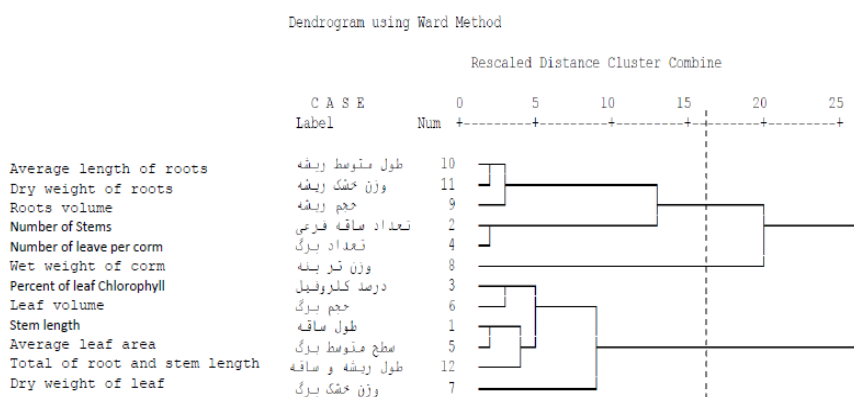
Dendrogram using Ward Method

Rescaled Distance Cluster Combine

| C A S E Label | | Num | 0 | 5 | 10 | 15 | 20 | 25 |
|---|---|---|---|---|---|---|---|---|
| Average length of roots | طول متوسط ریشه | 10 | | | | | | |
| Dry weight of roots | وزن خشک ریشه | 11 | | | | | | |
| Roots volume | حجم ریشه | 9 | | | | | | |
| Number of Stems | تعداد ساقه فرعی | 2 | | | | | | |
| Number of leave per corm | تعداد برگ | 4 | | | | | | |
| Wet weight of corm | وزن تر بنه | 8 | | | | | | |
| Percent of leaf Chlorophyll | درصد کلروفیل | 3 | | | | | | |
| Leaf volume | حجم برگ | 6 | | | | | | |
| Stem length | طول ساقه | 1 | | | | | | |
| Average leaf area | سطح متوسط برگ | 5 | | | | | | |
| Total of root and stem length | طول ریشه و ساقه | 12 | | | | | | |
| Dry weight of leaf | وزن خشک برگ | 7 | | | | | | |